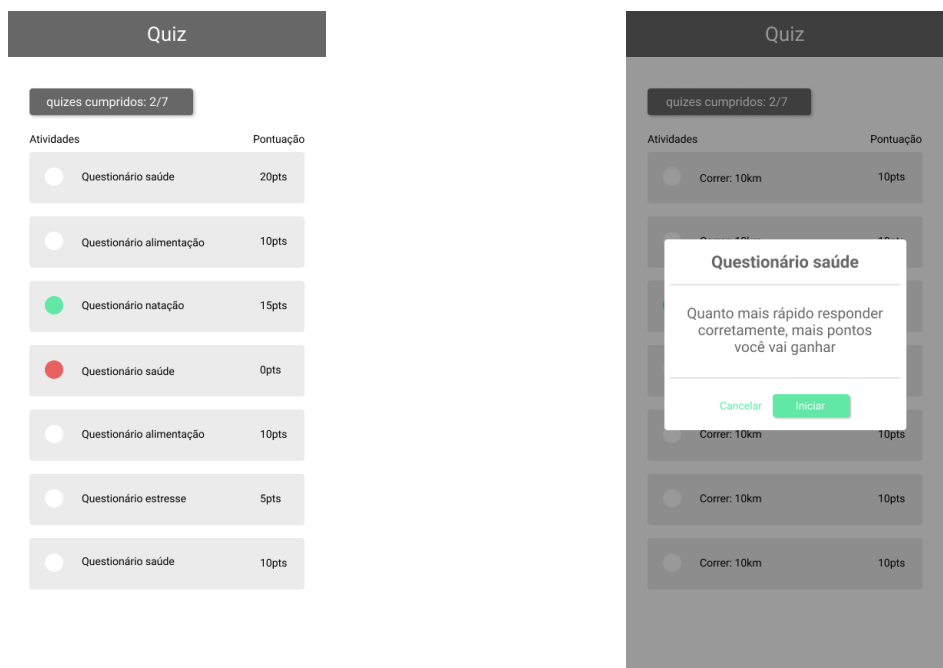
Quiz

quizes cumpridos: 2/7

Atividades

Pontuação

Questionário saúde 20pts

Questionário alimentação 10pts

Questionário natação 15pts

Questionário saúde 0pts

Questionário alimentação 10pts

Questionário estresse 5pts

Questionário saúde 10pts

Quiz

quizes cumpridos: 2/7

Atividades

Pontuação

Correr: 10km 10pts

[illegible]

Questionário saúde

Quanto mais rápido responder corretamente, mais pontos você vai ganhar

Cancelar

Iniciar

Correr: 10km 10pts

Correr: 10km 10pts

Correr: 10km 10pts